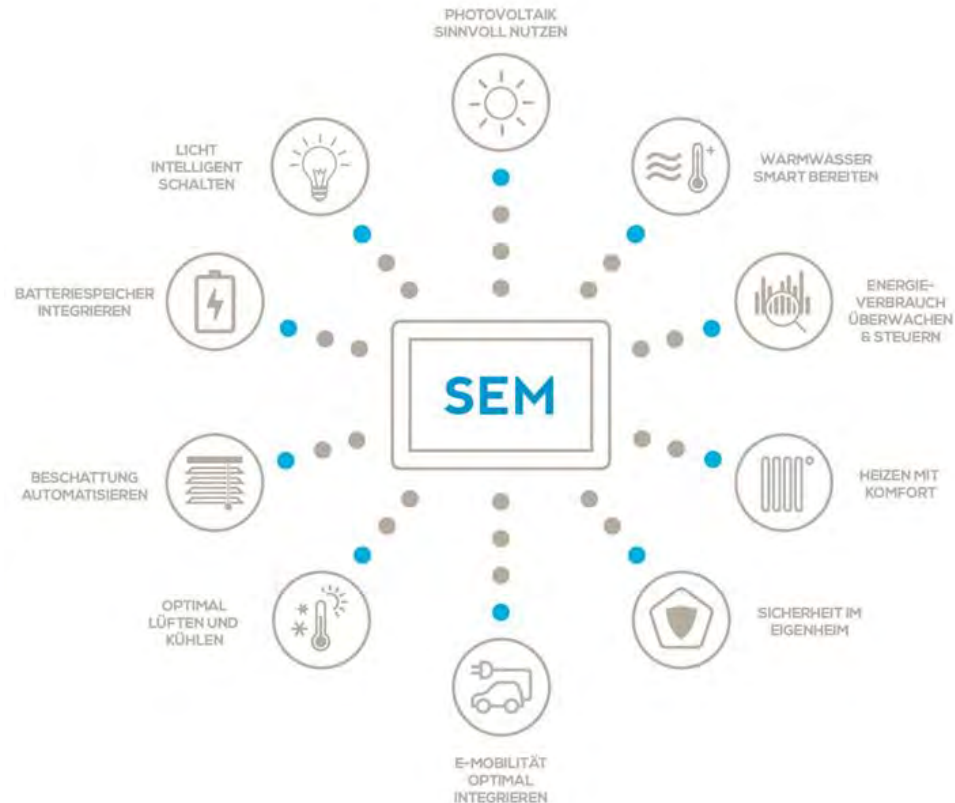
PHOTOVOLTAIK SINNVOLL NUTZEN

LICHT INTELLIGENT SCHALTEN

WARMWASSER SMART BEREITEN

BATTERIESPEICHER INTEGRIEREN

ENERGIEVERBRAUCH ÜBERWACHEN & STEUERN

SEM

BESCHATTUNG AUTOMATISIEREN

HEIZEN MIT KOMFORT

OPTIMAL LÜFTEN UND KÜHLEN

SICHERHEIT IM EIGENHEIM

E-MOBILITÄT OPTIMAL INTEGRIEREN